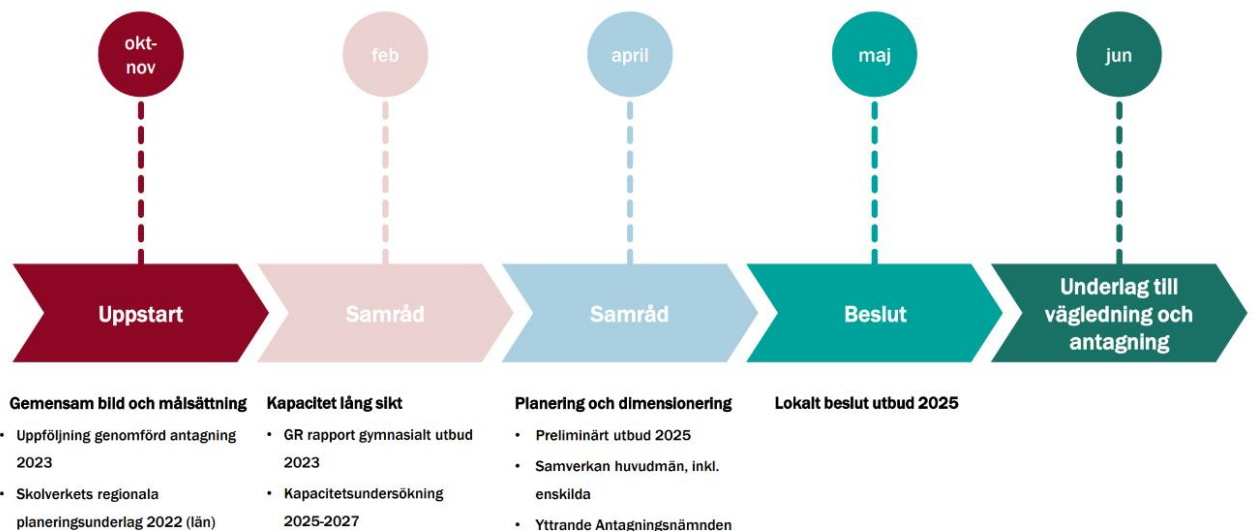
okt-nov

feb

april

maj

jun

Uppstart

Samråd

Samråd

Beslut

Underlag till vägledning och antagning

Gemensam bild och målsättning
• Uppföljning genomförd antagning 2023
• Skolverkets regionala planeringsunderlag 2022 (län)

Kapacitet lång sikt
• GR rapport gymnasialt utbud 2023
• Kapacitetsundersökning 2025-2027

Planering och dimensionering
• Preliminärt utbud 2025
• Samverkan huvudmän, inkl. enskilda
• Yttrande Antagningsnämnden

Lokalt beslut utbud 2025